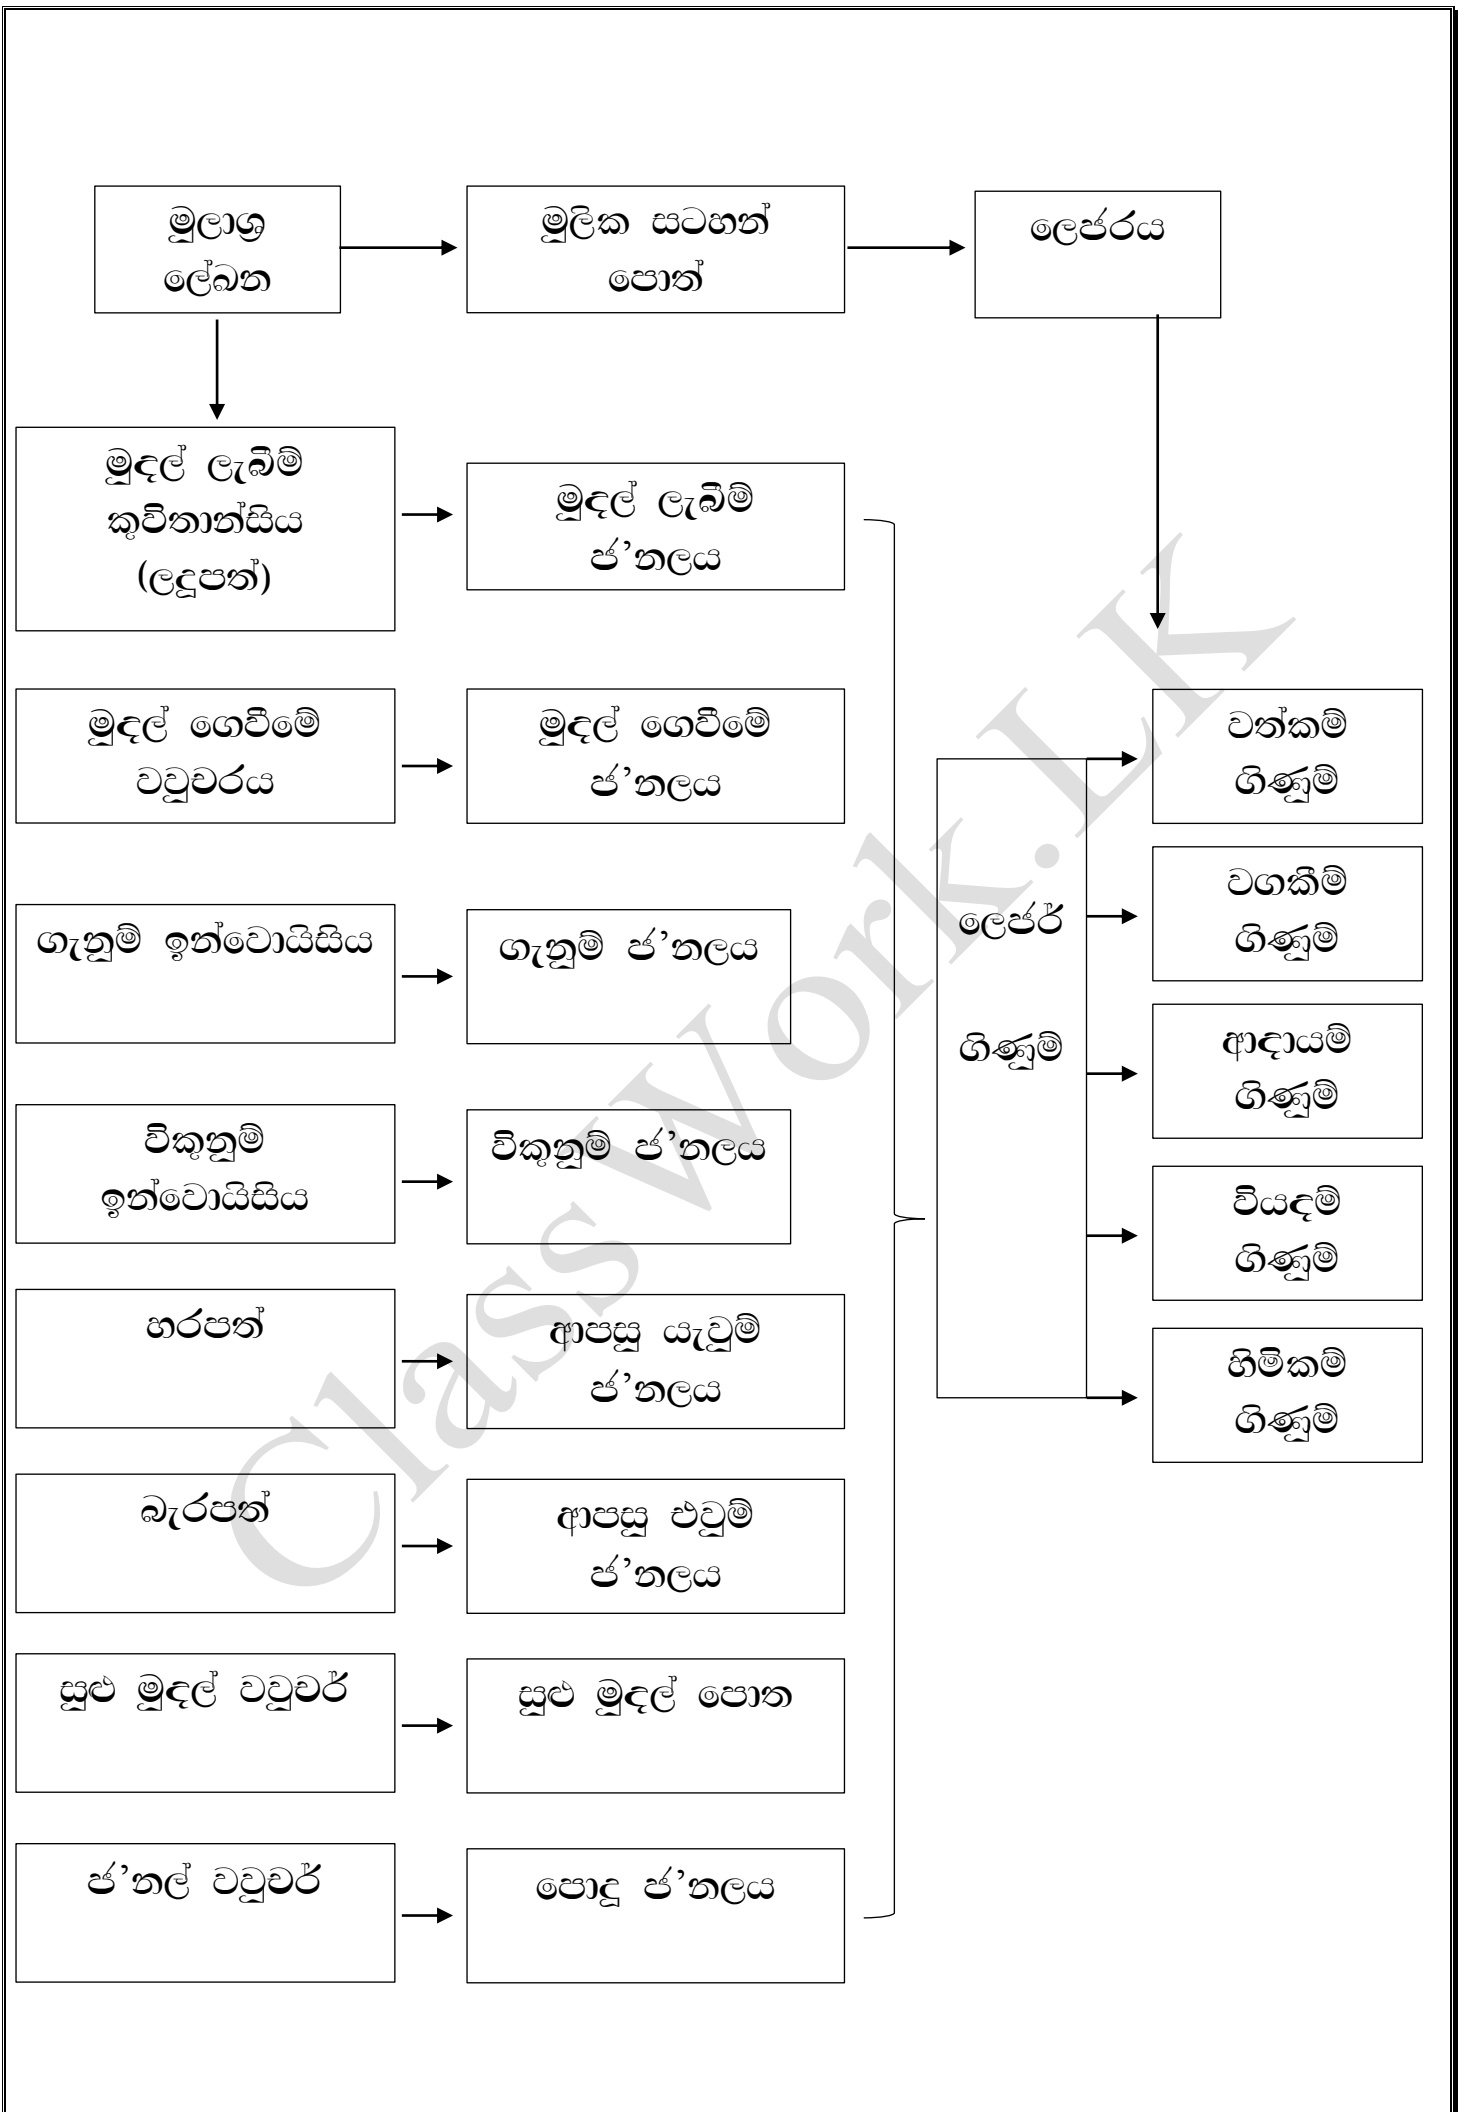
මූලාශ්‍ර ලේඛන

මූලික සටහන් පොත්

ලෙජරය

මුදල් ලැබීම් කුවිතාන්සිය (ලදුපත්)

මුදල් ලැබීම් ජ'නලය

මුදල් ගෙවීමේ වවුචරය

මුදල් ගෙවීමේ ජ'නලය

ගැනුම් ඉන්වොයිසිය

ගැනුම් ජ'නලය

විකුනුම් ඉන්වොයිසිය

විකුනුම් ජ'නලය

හරපත්

ආපසු යැවුම් ජ'නලය

බැරපත්

ආපසු එවුම් ජ'නලය

සුළු මුදල් වවුචර්

සුළු මුදල් පොත

ජ'නල් වවුචර්

පොදු ජ'නලය

ලෙජර් ගිණුම්

වත්කම් ගිණුම්

වගකීම් ගිණුම්

ආදායම් ගිණුම්

වියදම් ගිණුම්

හිමිකම් ගිණුම්

ClassWork.LK